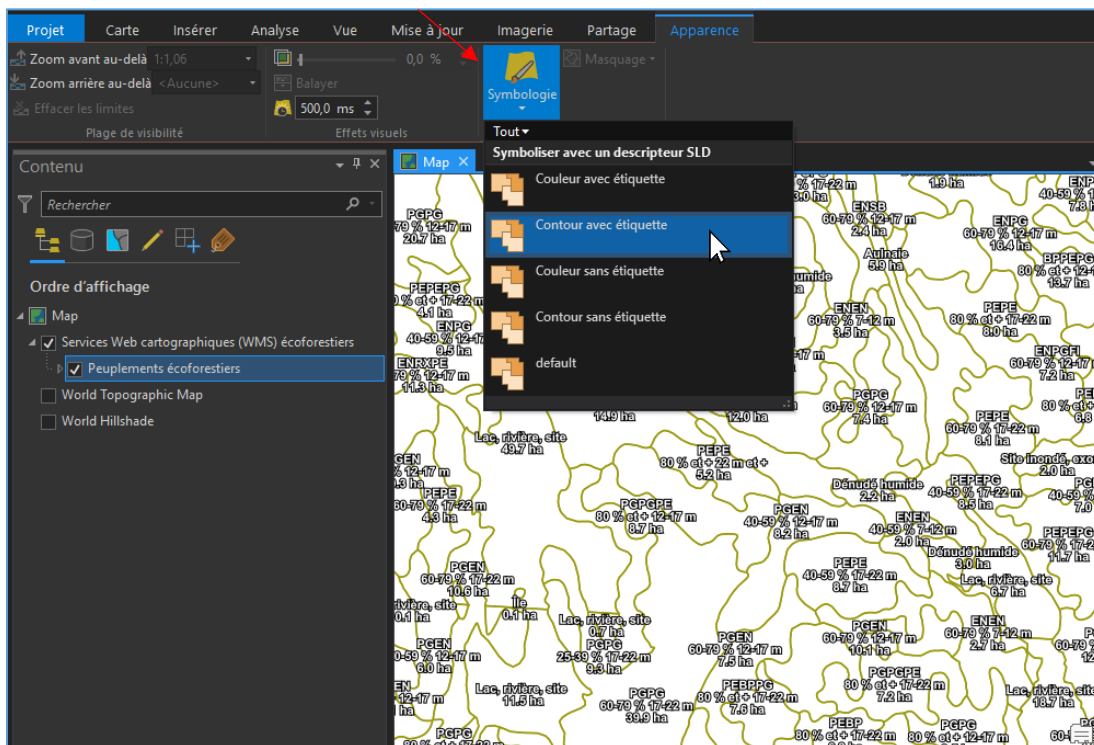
Projet Carte Insérer Analyse Vue Mise à jour Imagerie Partage Apparence

Zoom avant au-delà 1:1,06
Zoom arrière au-delà <Aucune>
Effacer les limites
Plage de visibilité

0,0 %
Balayer
500,0 ms
Effets visuels

Symbologie
Masquage

Tout
Symboliser avec un descripteur SLD
Couleur avec étiquette
Contour avec étiquette
Couleur sans étiquette
Contour sans étiquette
default

Contenu
Rechercher
Ordre d'affichage
Map
Services Web cartographiques (WMS) écoforestiers
Peuplements écoforestiers
World Topographic Map
World Hillshade

Map

PGPG
60-79 % 12-17 m
20.7 ha
PEPEPG
80 % et + 17-22 m
4.1 ha
ENPG
9.5 ha
ENRXPE
79 % 12-17 m
11.3 ha
Lac, rivière, site
49.7 ha
GEN
12-17 m
PEPE
60-79 % 17-22 m
4.3 ha
PGEN
60-79 % 17-22 m
10.6 ha
rivière, site
0.1 ha
Île
0.1 ha
PGEN
40-59 % 12-17 m
6.0 ha
EN
12-17 m
Lac, rivière, site
11.5 ha
PGPG
Lac, rivière, site
0.7 ha
PGPG
25-39 % 17-22 m
9.3 ha
PGPGPE
80 % et + 12-17 m
8.7 ha
14.9 ha
12.0 ha
PEPE
80 % et + 22 m et +
5.2 ha
PGEN
40-59 % 12-17 m
8.2 ha
PGEN
60-79 % 17-22 m
7.5 ha
PGPG
60-79 % 17-22 m
39.9 ha
PEBPPG
80 % et + 17-22 m
7.6 ha
PEBP
3.0 ha
ENSB
60-79 % 12-17 m
2.4 ha
Aulnaie
5.9 ha
humide
ENEN
60-79 % 7-12 m
3.5 ha
17 m
PGPG
60-79 % 12-17 m
7.4 ha
1.9 ha
ENPG
60-79 % 12-17 m
16.4 ha
PEPE
80 % et + 17-22 m
8.0 ha
PEPE
60-79 % 17-22 m
8.1 ha
Dénudé humide
2.2 ha
ENEN
40-59 % 7-12 m
2.0 ha
PEPE
40-59 % 17-22 m
8.7 ha
PGEN
60-79 % 12-17 m
10.1 ha
PGPGPE
80 % et + 17-22 m
7.2 ha
PGPG
80 % et + 17-22 m
ENPG
40-59 % 12-17 m
7.8 h
BPPEPG
80 % et + 12-17 m
13.7 ha
ENPGFI
60-79 % 12-17 m
7.2 ha
80 % et
6.8
Site inondé, exo
2.0 ha
PEPEPG
40-59 % 17-22 m
8.5 ha
PGPG
40-59 %
7.0
Dénudé humide
PEPEPG
80 % et + 1
11.7 ha
Lac, rivière, site
6.7 ha
ENEN
60-79 % 7-12 m
7.1 ha
Lac, rivière
18.7 ha
PGPG